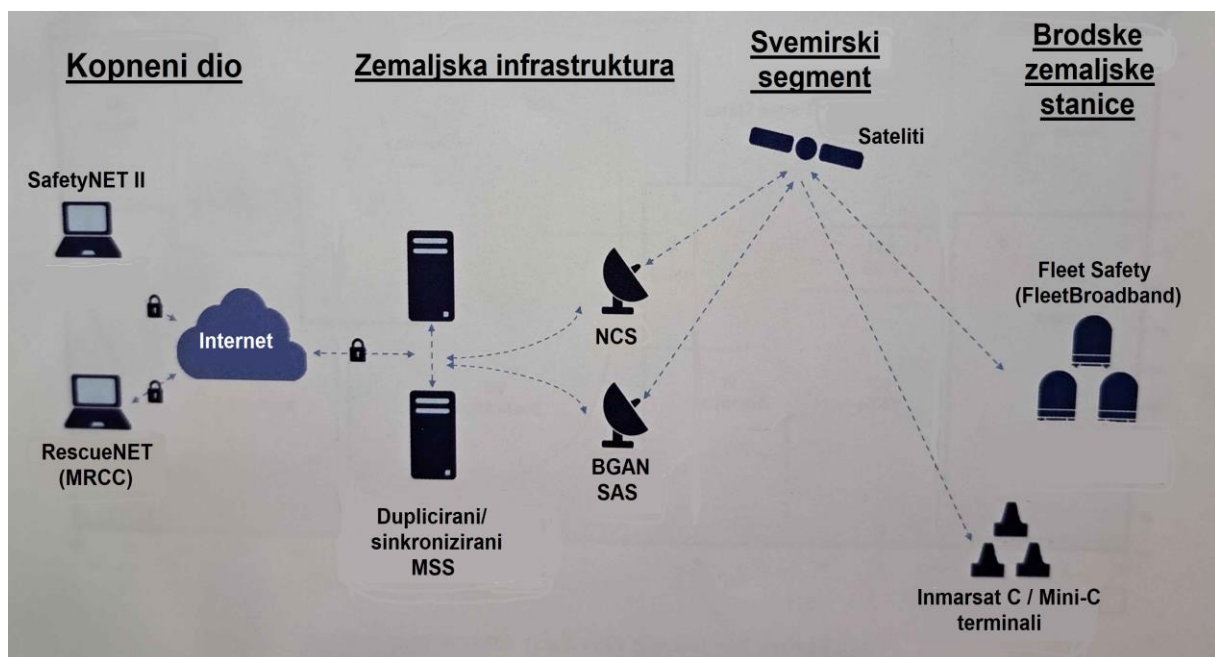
Kopneni dio

Zemaljska infrastruktura

Svemirski segment

Brodske zemaljske stanice

Sateliti

SafetyNET II

Internet

RescueNET (MRCC)

NCS

BGAN SAS

Duplicirani/ sinkronizirani MSS

Fleet Safety (FleetBroadband)

Inmarsat C / Mini-C terminali